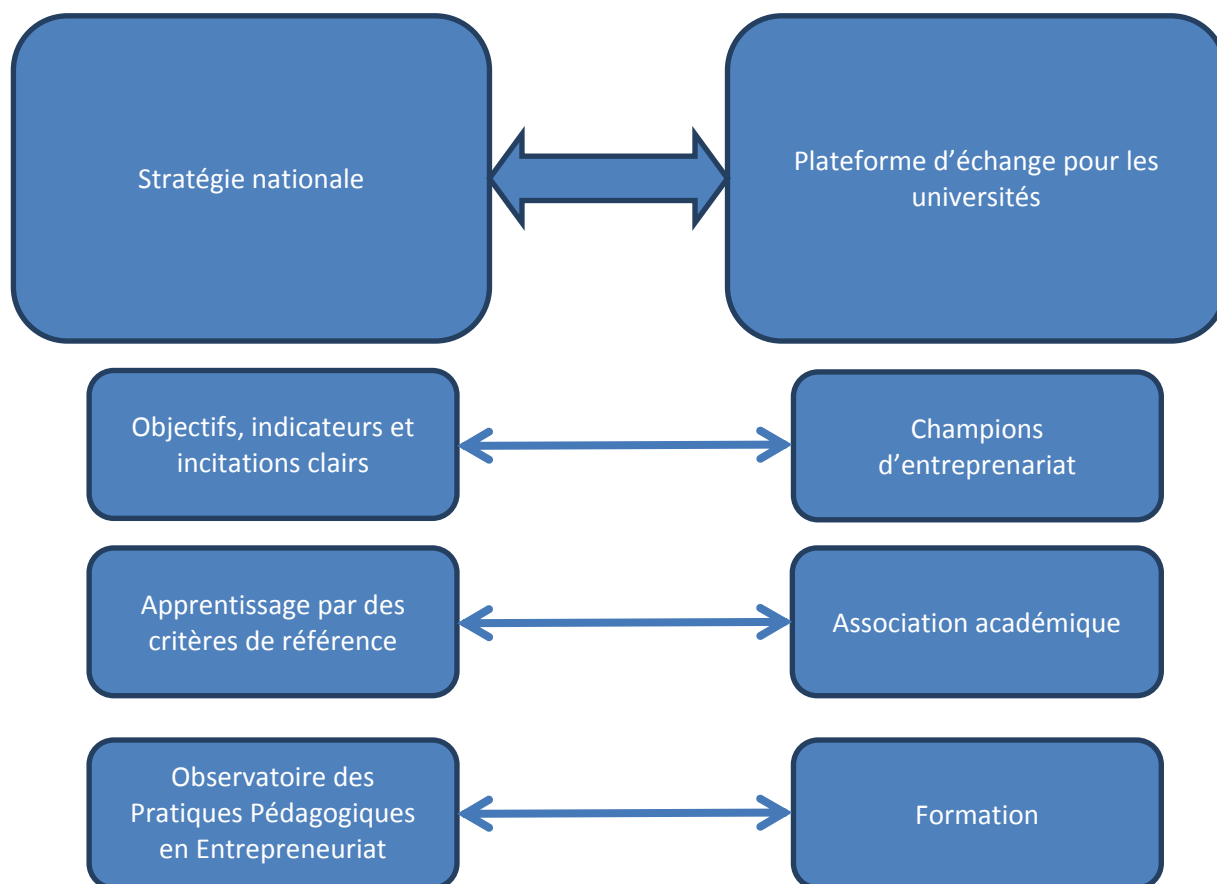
Stratégie nationale

Plateforme d’échange pour les universités

Objectifs, indicateurs et incitations clairs

Champions d’entreprenariat

Apprentissage par des critères de référence

Association académique

Observatoire des Pratiques Pédagogiques en Entrepreneuriat

Formation